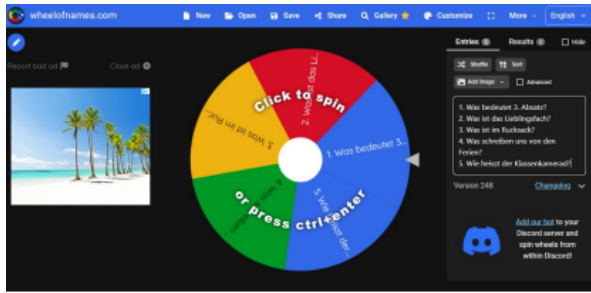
wheelofnames.com

New Open Save Share Gallery Customize More English

Report bad ad Close ad

Click to spin

or press ctrl+enter

1. Was bedeutet 3...

2. Was ist das Li...

3. Was ist im Ruc...

4. Was schreiben...

5. Wie heisst der...

Entries 5 Results 0 Hide

Shuffle Sort

Add image Advanced

1. Was bedeutet 3. Absatz?
2. Was ist das Lieblingsfach?
3. Was ist im Rucksack?
4. Was schreiben uns von den Ferien?
5. Wie heisst der Klassenkamerad?

Version 248 Changelog

Add our bot to your Discord server and spin wheels from within Discord!